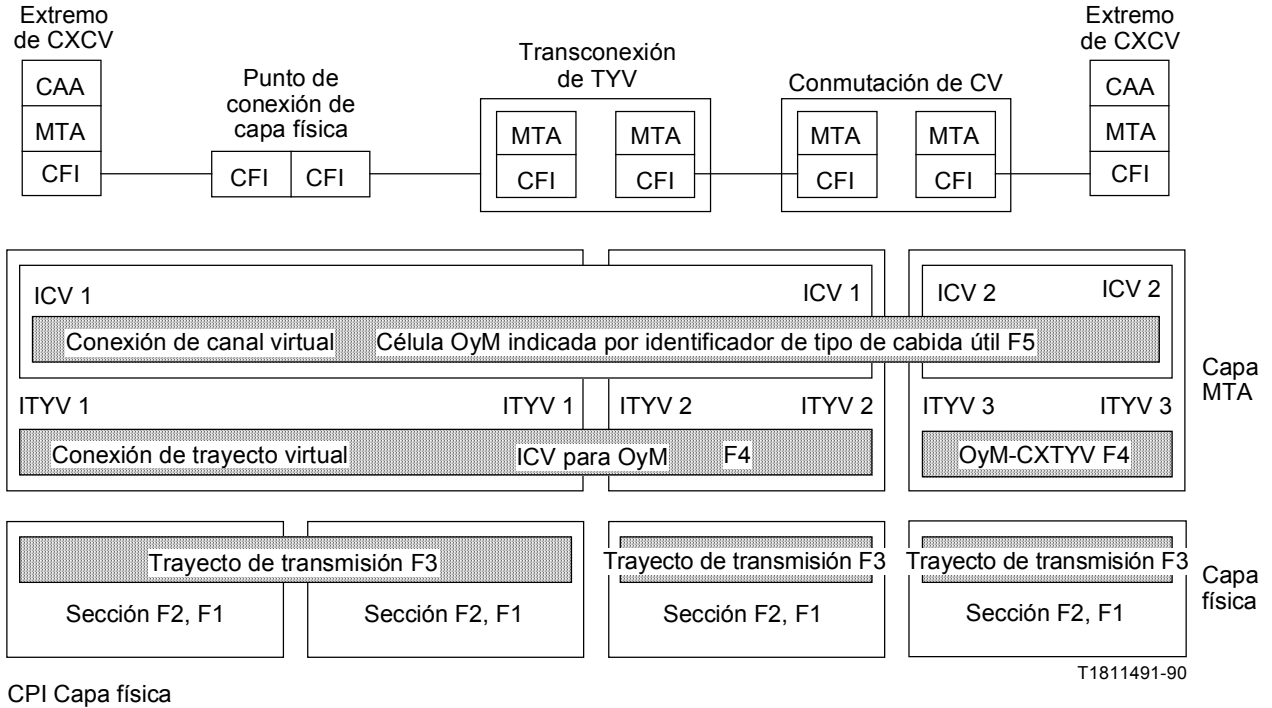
Extremo de CXCV

CAA
MTA
CFI

Punto de conexión de capa física

CFI CFI

Transconexión de TYV

MTA MTA
CFI CFI

Conmutación de CV

MTA MTA
CFI CFI

Extremo de CXCV

CAA
MTA
CFI

ICV 1 ICV 1 ICV 2 ICV 2

Conexión de canal virtual Célula OyM indicada por identificador de tipo de cabida útil F5

Capa MTA

ITYV 1 ITYV 1 ITYV 2 ITYV 2 ITYV 3 ITYV 3

Conexión de trayecto virtual ICV para OyM F4 OyM-CXTYV F4

Trayecto de transmisión F3 Trayecto de transmisión F3 Trayecto de transmisión F3

Capa física

Sección F2, F1 Sección F2, F1 Sección F2, F1 Sección F2, F1

T1811491-90

CPI Capa física